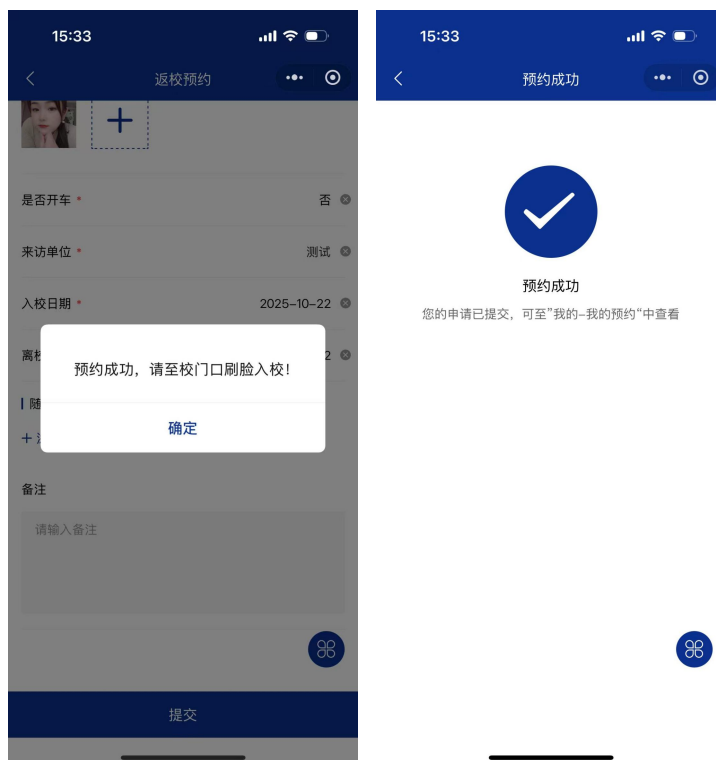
15:33

返校预约

是否开车 * 否

来访单位 * 测试

入校日期 * 2025-10-22

离校 2

随

+ 添

预约成功，请至校门口刷脸入校!

确定

备注

请输入备注

提交

15:33

预约成功

预约成功

您的申请已提交，可至”我的-我的预约“中查看